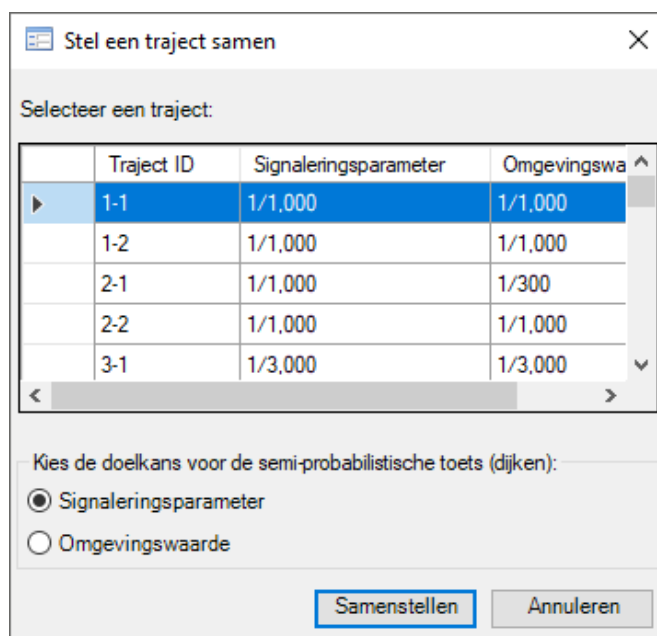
Stel een traject samen

Selecteer een traject:

| | Traject ID | Signaleringsparameter | Omgevingswa |
|---|---|---|---|
| ▶ | 1-1 | 1/1,000 | 1/1,000 |
| | 1-2 | 1/1,000 | 1/1,000 |
| | 2-1 | 1/1,000 | 1/300 |
| | 2-2 | 1/1,000 | 1/1,000 |
| | 3-1 | 1/3,000 | 1/3,000 |

Kies de doelkans voor de semi-probabilistische toets (dijken):

Signaleringsparameter

Omgevingswaarde

Samenstellen

Annuleren